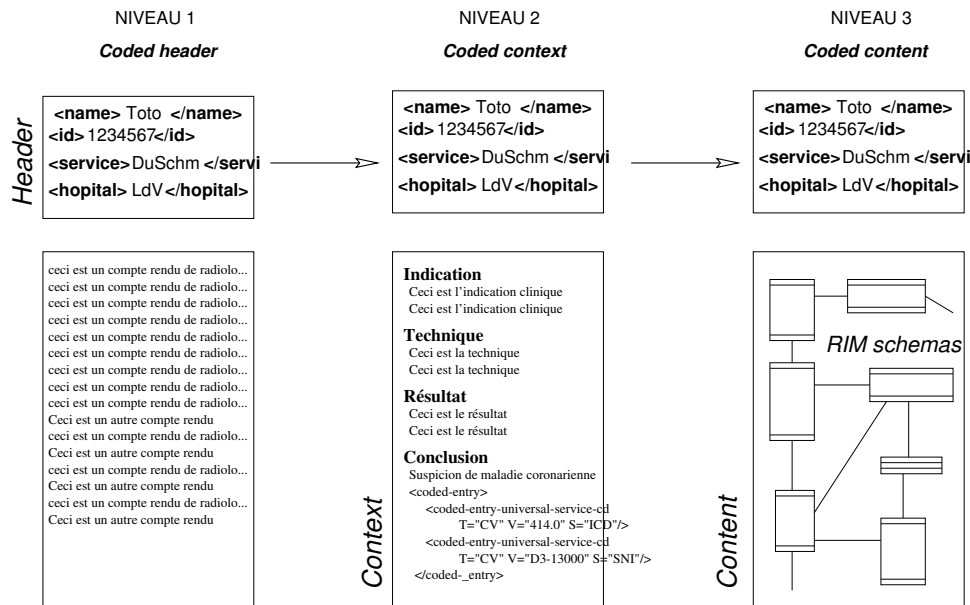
NIVEAU 1

Coded header

NIVEAU 2

Coded context

NIVEAU 3

Coded content

Header

<name> Toto </name>
<id> 1234567</id>
<service> DuSchm </servi
<hopital> LdV </hopital>

<name> Toto </name>
<id> 1234567</id>
<service> DuSchm </servi
<hopital> LdV </hopital>

<name> Toto </name>
<id> 1234567</id>
<service> DuSchm </servi
<hopital> LdV </hopital>

ceci est un compte rendu de radiolo...
ceci est un compte rendu de radiolo...
ceci est un compte rendu de radiolo...
ceci est un compte rendu de radiolo...
ceci est un compte rendu de radiolo...
ceci est un compte rendu de radiolo...
ceci est un compte rendu de radiolo...
ceci est un compte rendu de radiolo...
ceci est un compte rendu de radiolo...
Ceci est un autre compte rendu
ceci est un compte rendu de radiolo...
Ceci est un autre compte rendu
ceci est un compte rendu de radiolo...
Ceci est un autre compte rendu
ceci est un compte rendu de radiolo...
Ceci est un autre compte rendu

Context

Indication
Ceci est l'indication clinique
Ceci est l'indication clinique

Technique
Ceci est la technique
Ceci est la technique

Résultat
Ceci est le résultat
Ceci est le résultat

Conclusion
Suspicion de maladie coronarienne
<coded-entry>
<coded-entry-universal-service-cd
T="CV" V="414.0" S="ICD"/>
<coded-entry-universal-service-cd
T="CV" V="D3-13000" S="SNI"/>
</coded-_entry>

Content

RIM schemas